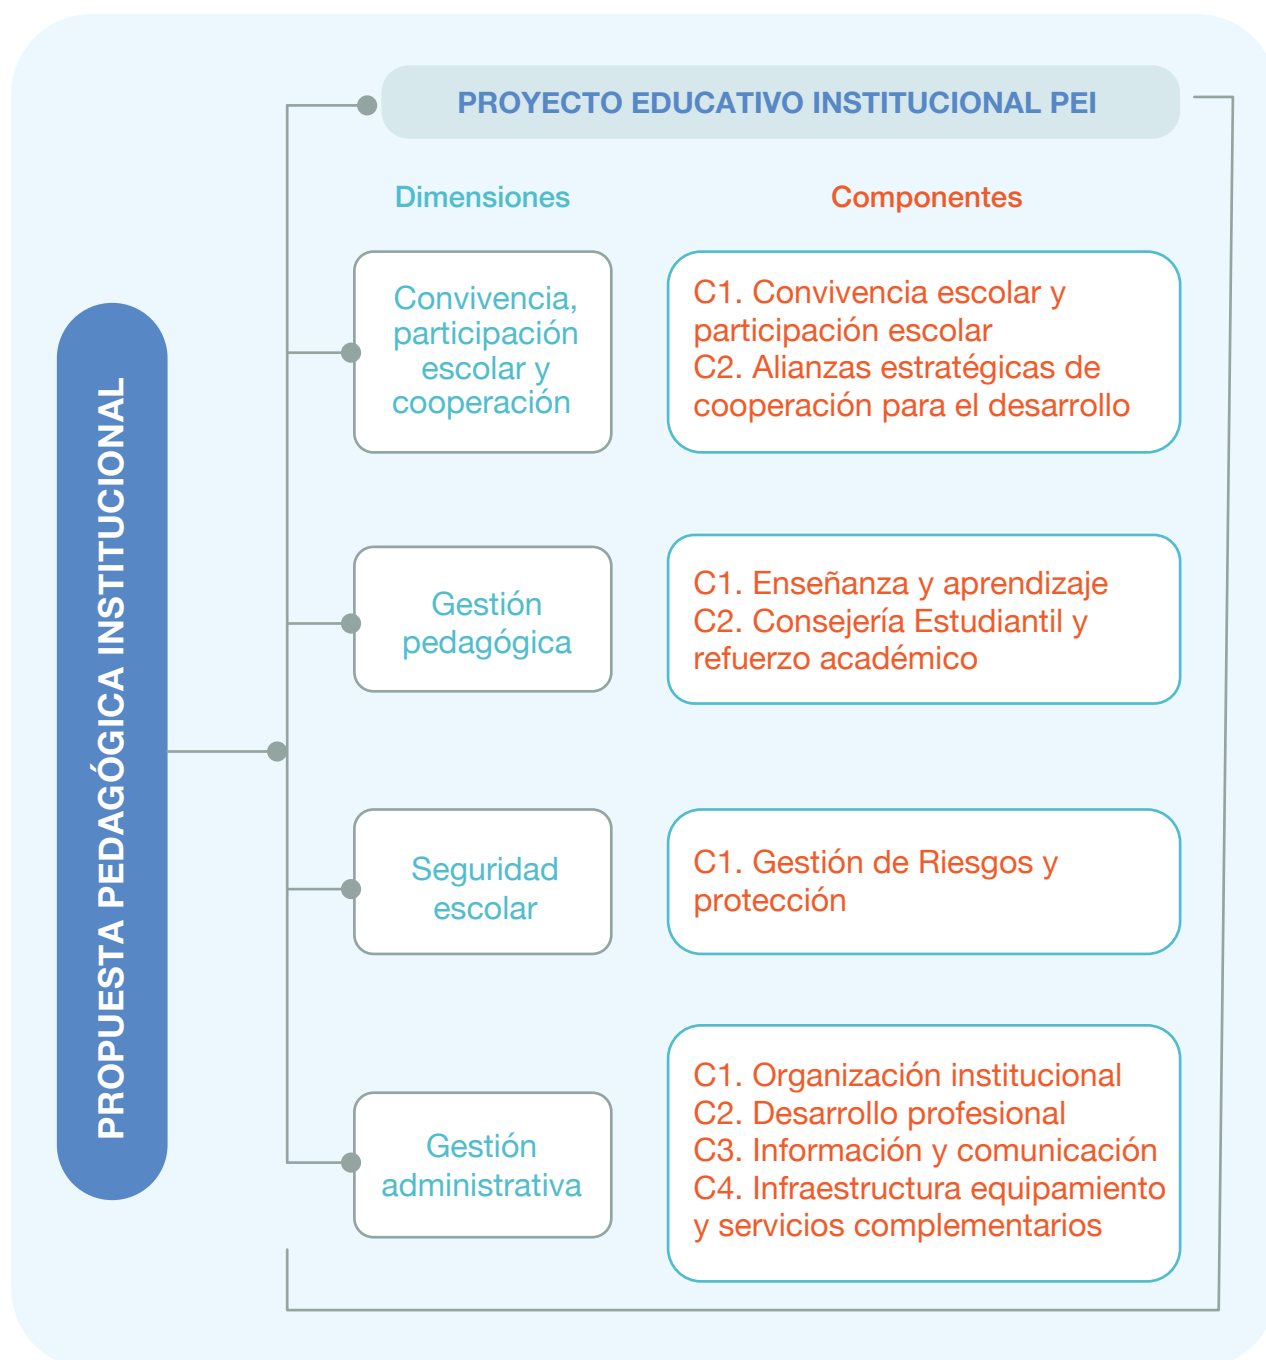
PROYECTO EDUCATIVO INSTITUCIONAL PEI

PROPUESTA PEDAGÓGICA INSTITUCIONAL

Dimensiones

Componentes

Convivencia, participación escolar y cooperación

C1. Convivencia escolar y participación escolar
C2. Alianzas estratégicas de cooperación para el desarrollo

Gestión pedagógica

C1. Enseñanza y aprendizaje
C2. Consejería Estudiantil y refuerzo académico

Seguridad escolar

C1. Gestión de Riesgos y protección

Gestión administrativa

C1. Organización institucional
C2. Desarrollo profesional
C3. Información y comunicación
C4. Infraestructura equipamiento y servicios complementarios